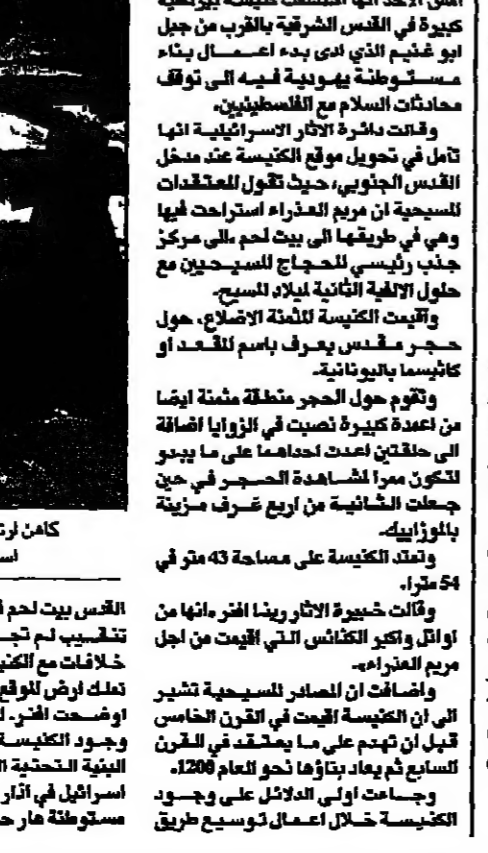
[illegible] كبيرة في القدس الشرقية بالقرب من جبل ابو غنيم الذي ادى بدء اعمال بناء مستوطنة يهودية فيه الى توقف محادثات السلام مع الفلسطينيين.

وقالت دائرة الاثار الاسرائيلية انها تأمل في تحويل موقع الكنيسة عند مدخل القدس الجنوبي، حيث تقول المعتقدات المسيحية ان مريم العذراء استراحت فيها وهي في طريقها الى بيت لحم، الى مركز جذب رئيسي للحجاج للمسيحيين مع حلول الالفية الثانية لميلاد المسيح.

واقيمت الكنيسة للثمنة الاضلاع، حول حجر مقدس يعرف باسم للقعد او كاثيسما باليونانية.

وتقوم حول الحجر منطقة مثمنة ايضا من اعمدة كبيرة نصبت في الزوايا اضافة الى حلقتين اعدت احداهما على ما يبدو لتكون ممرا لمشاهدة الحجر في حين جعلت الثانية من اربع غرف مزينة بالموزاييك.

وتمتد الكنيسة على مساحة 43 متر في 54 مترا.

وقالت خبيرة الاثار رينا افنر انها من اوائل واكبر الكنائس التي اقيمت من اجل مريم العذراء.

واضافت ان المصادر المسيحية تشير الى ان الكنيسة اقيمت في القرن الخامس قبل ان تهدم على ما يعتقد في القرن السابع ثم يعاد بناؤها نحو العام 1200.

وجاءت اولى الدلائل على وجود الكنيسة خلال اعمال توسيع طريق

كاهن ار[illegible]
اسـ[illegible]

القدس بيت لحم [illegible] تنقسيب لم تجـ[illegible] خلافات مع الكنيـ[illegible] تملك ارض الموقع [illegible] اوضحت افنر. ا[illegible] وجود الكنيسـة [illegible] البنية التحتية ا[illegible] اسرائيل في آثار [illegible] مستوطنة هار حـ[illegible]